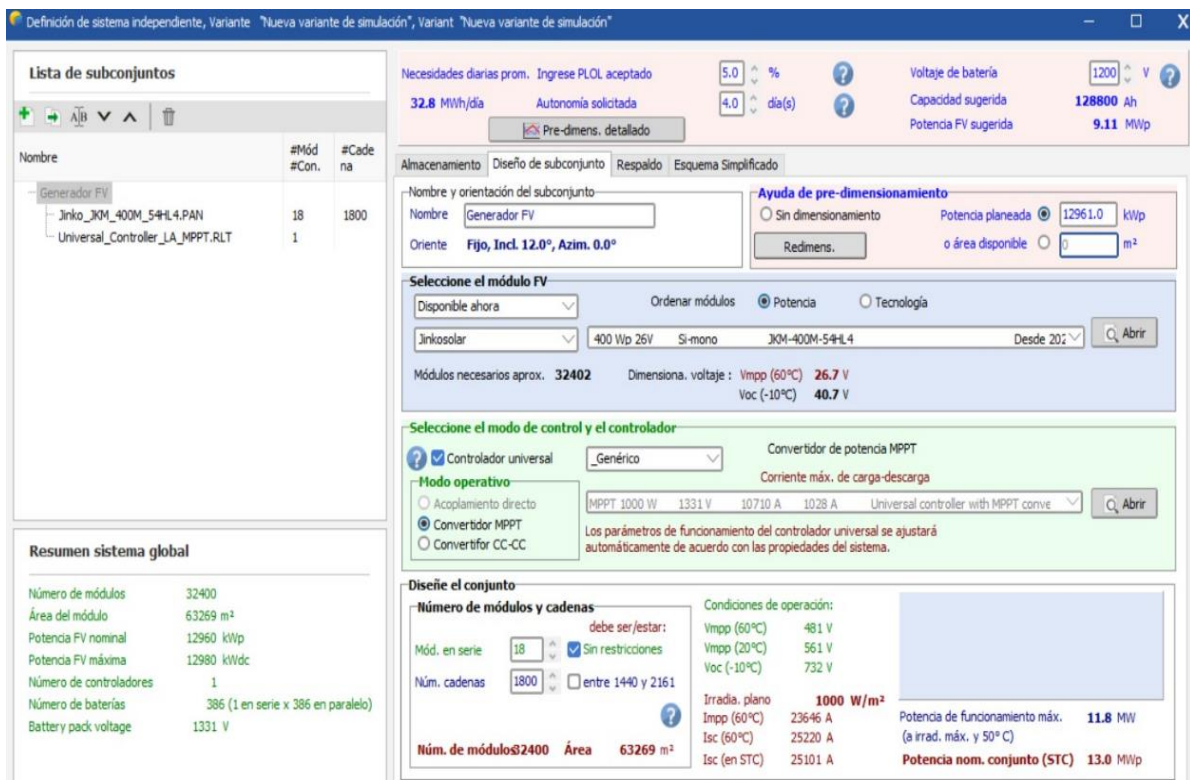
Definición de sistema independiente, Variante "Nueva variante de simulación", Variant "Nueva variante de simulación"

Lista de subconjuntos

| Nombre | #Mód #Con. | #Cadena |
|---|---|---|
| Generador FV | | |
| Jinko_JKM_400M_54HL4.PAN | 18 | 1800 |
| Universal_Controller_LA_MPPT.RLT | 1 | |

Resumen sistema global

Número de módulos 32400
Área del módulo 63269 m²
Potencia FV nominal 12960 kWp
Potencia FV máxima 12980 kWdc
Número de controladores 1
Número de baterías 386 (1 en serie x 386 en paralelo)
Battery pack voltage 1331 V

Necesidades diarias prom. Ingrese PLOL aceptado 5.0 %
32.8 MWh/día Autonomía solicitada 4.0 día(s)
Pre-dimens. detallado
Voltaje de batería 1200 V
Capacidad sugerida 128800 Ah
Potencia FV sugerida 9.11 MWp

Almacenamiento Diseño de subconjunto Respaldo Esquema Simplificado

Nombre y orientación del subconjunto
Nombre Generador FV
Oriente Fijo, Incl. 12.0°, Azim. 0.0°

Ayuda de pre-dimensionamiento
Sin dimensionamiento Potencia planeada 12961.0 kWp
Redimens. o área disponible 0 m²

Seleccione el módulo FV
Disponible ahora Ordenar módulos Potencia Tecnología
Jinkosolar 400 Wp 26V Si-mono JKM-400M-54HL4 Desde 202 Abrir
Módulos necesarios aprox. 32402 Dimensiona. voltaje : Vmpp (60°C) 26.7 V
Voc (-10°C) 40.7 V

Seleccione el modo de control y el controlador
Controlador universal _Genérico Convertidor de potencia MPPT
Corriente máx. de carga-descarga
Modo operativo
Acoplamiento directo
Convertidor MPPT
Convertifor CC-CC
MPPT 1000 W 1331 V 10710 A 1028 A Universal controller with MPPT conve Abrir
Los parámetros de funcionamiento del controlador universal se ajustará automáticamente de acuerdo con las propiedades del sistema.

Diseñe el conjunto
Número de módulos y cadenas
debe ser/estar:
Mód. en serie 18 Sin restricciones
Núm. cadenas 1800 entre 1440 y 2161
Núm. de módulos32400 Área 63269 m²

Condiciones de operación:
Vmpp (60°C) 481 V
Vmpp (20°C) 561 V
Voc (-10°C) 732 V
Irradia. plano 1000 W/m²
Impp (60°C) 23646 A
Isc (60°C) 25220 A
Isc (en STC) 25101 A

Potencia de funcionamiento máx. (a irrad. máx. y 50° C) 11.8 MW
Potencia nom. conjunto (STC) 13.0 MWp